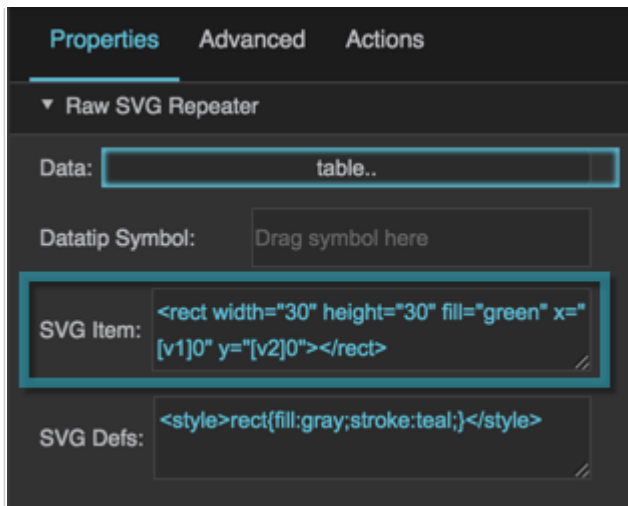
Properties Advanced Actions

▼ Raw SVG Repeater

Data: table..

Datatip Symbol: Drag symbol here

SVG Item: <rect width="30" height="30" fill="green" x="[v1]0" y="[v2]0"></rect>

SVG Defs: <style>rect{fill:gray;stroke:teal;}</style>